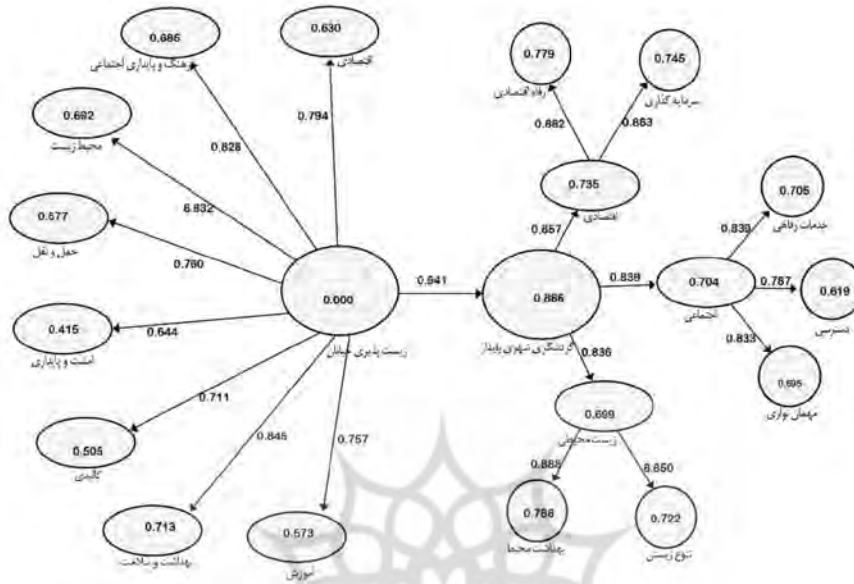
0.686
فرهنگ و پایداری اجتماعی

0.630
اقتصادی

0.692
محیط زیست

0.577
حمل و نقل

0.415
امنیت و پایداری

0.505
کالبدی

0.713
بهداشت و سلامت

0.573
آموزش

0.828
0.794
0.832
0.780
0.644
0.711
0.846
0.757

0.000
زیست پذیری خیابان

0.941

0.866
گردشگری شهری پایدار

0.779
رفاه اقتصادی

0.745
سرمایه گذاری

0.882
0.863

0.735
اقتصادی

0.857

0.839

0.704
اجتماعی

0.705
خدمات رفاهی

0.839
0.787

0.619
دسترسی

0.833

0.695
مهمان نوازی

0.836

0.699
زیست محیطی

0.888
0.850

0.786
بهداشت محیط

0.722
تنوع زیستی